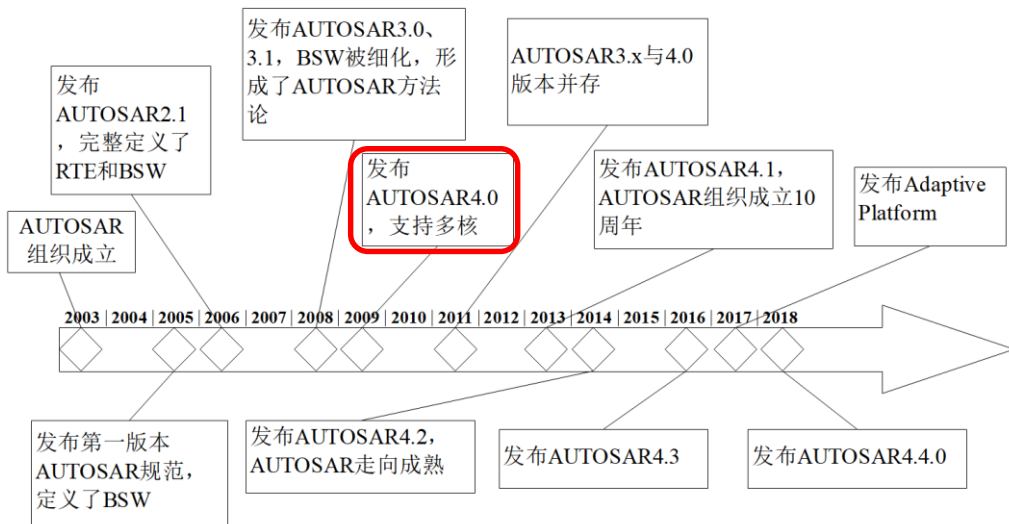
发布AUTOSAR3.0、3.1，BSW被细化，形成了AUTOSAR方法论

AUTOSAR3.x与4.0版本并存

发布AUTOSAR2.1，完整定义了RTE和BSW

发布AUTOSAR4.0，支持多核

发布AUTOSAR4.1，AUTOSAR组织成立10周年

发布Adaptive Platform

AUTOSAR组织成立

2003 | 2004 | 2005 | 2006 | 2007 | 2008 | 2009 | 2010 | 2011 | 2012 | 2013 | 2014 | 2015 | 2016 | 2017 | 2018

发布第一版本AUTOSAR规范，定义了BSW

发布AUTOSAR4.2，AUTOSAR走向成熟

发布AUTOSAR4.3

发布AUTOSAR4.4.0